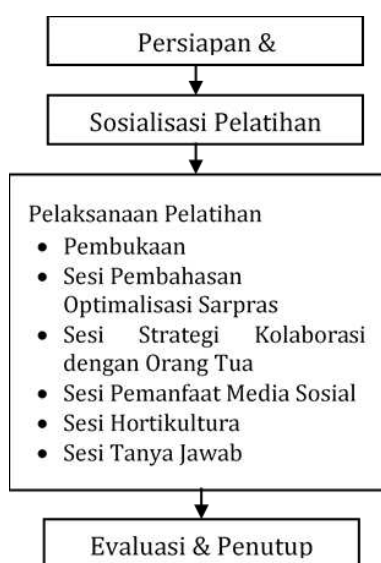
Persiapan &

Sosialisasi Pelatihan

Pelaksanaan Pelatihan
- Pembukaan
- Sesi Pembahasan Optimalisasi Sarpras
- Sesi Strategi Kolaborasi dengan Orang Tua
- Sesi Pemanfaat Media Sosial
- Sesi Hortikultura
- Sesi Tanya Jawab

Evaluasi & Penutup